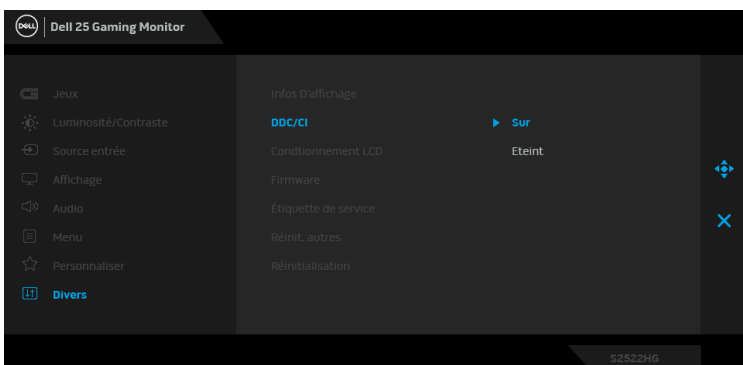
DELL Dell 25 Gaming Monitor

Jeux
Luminosité/Contraste
Source entrée
Affichage
Audio
Menu
Personnaliser
Divers

Infos D'affichage
DDC/CI
Conditionnement LCD
Firmware
Étiquette de service
Réinit. autres
Réinitialisation

Sur
Eteint

S2522HG